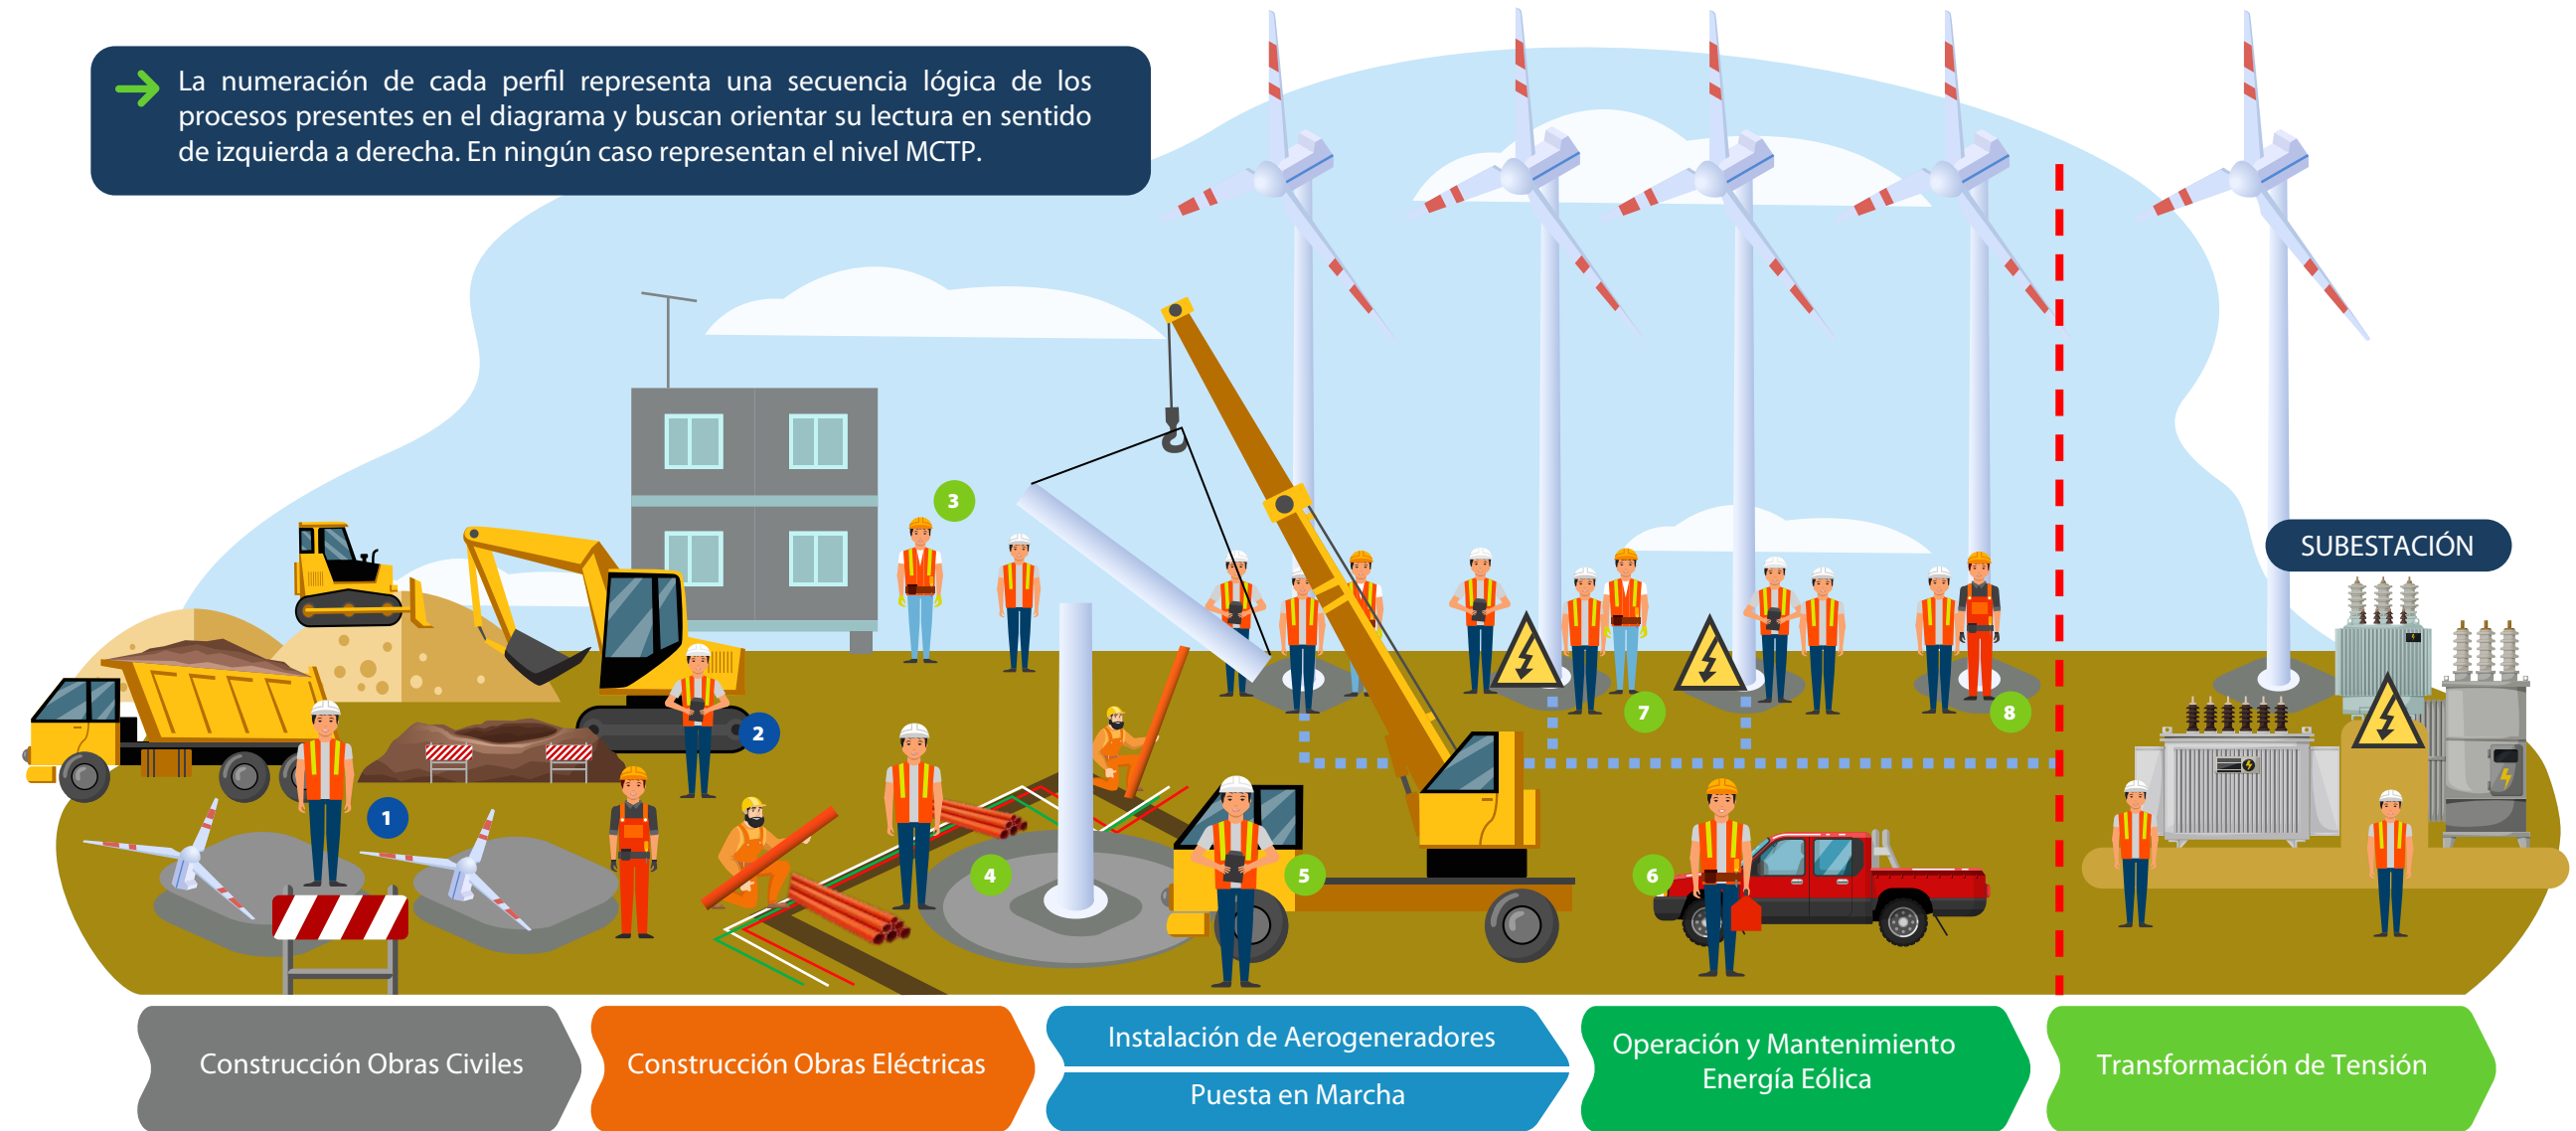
La numeración de cada perfil representa una secuencia lógica de los procesos presentes en el diagrama y buscan orientar su lectura en sentido de izquierda a derecha. En ningún caso representan el nivel MCTP.

3

SUBESTACIÓN

2

7

8

1

4

5

6

Construcción Obras Civiles

Construcción Obras Eléctricas

Instalación de Aerogeneradores

Puesta en Marcha

Operación y Mantenimiento Energía Eólica

Transformación de Tensión